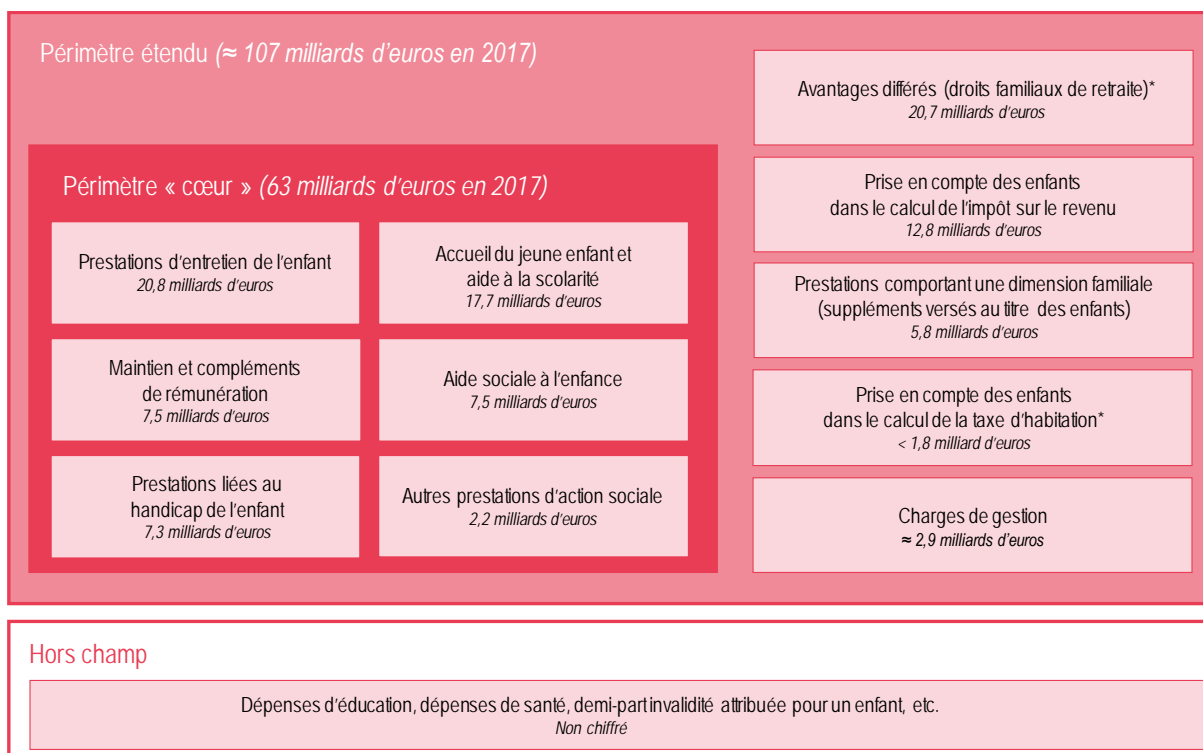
Périmètre étendu *(≈ 107 milliards d'euros en 2017)*

Périmètre « cœur » *(63 milliards d'euros en 2017)*

Prestations d'entretien de l'enfant
*20,8 milliards d'euros*

Accueil du jeune enfant et aide à la scolarité
*17,7 milliards d'euros*

Maintien et compléments de rémunération
*7,5 milliards d'euros*

Aide sociale à l'enfance
*7,5 milliards d'euros*

Prestations liées au handicap de l'enfant
*7,3 milliards d'euros*

Autres prestations d'action sociale
*2,2 milliards d'euros*

Avantages différés (droits familiaux de retraite)*
*20,7 milliards d'euros*

Prise en compte des enfants dans le calcul de l'impôt sur le revenu
*12,8 milliards d'euros*

Prestations comportant une dimension familiale (suppléments versés au titre des enfants)
*5,8 milliards d'euros*

Prise en compte des enfants dans le calcul de la taxe d'habitation*
*< 1,8 milliard d'euros*

Charges de gestion
*≈ 2,9 milliards d'euros*

Hors champ

Dépenses d'éducation, dépenses de santé, demi-part invalidité attribuée pour un enfant, etc.
*Non chiffré*